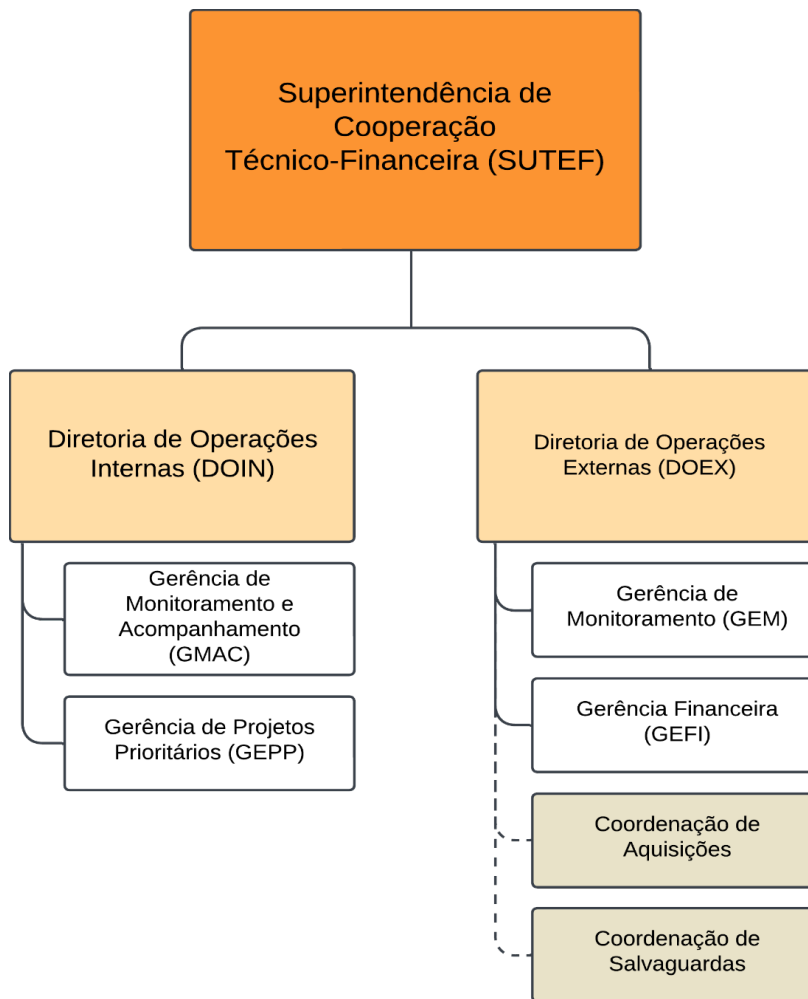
Superintendência de Cooperação Técnico-Financeira (SUTEF)

Diretoria de Operações Internas (DOIN)

Gerência de Monitoramento e Acompanhamento (GMAC)

Gerência de Projetos Prioritários (GEPP)

Diretoria de Operações Externas (DOEX)

Gerência de Monitoramento (GEM)

Gerência Financeira (GEFI)

Coordenação de Aquisições

Coordenação de Salvaguardas